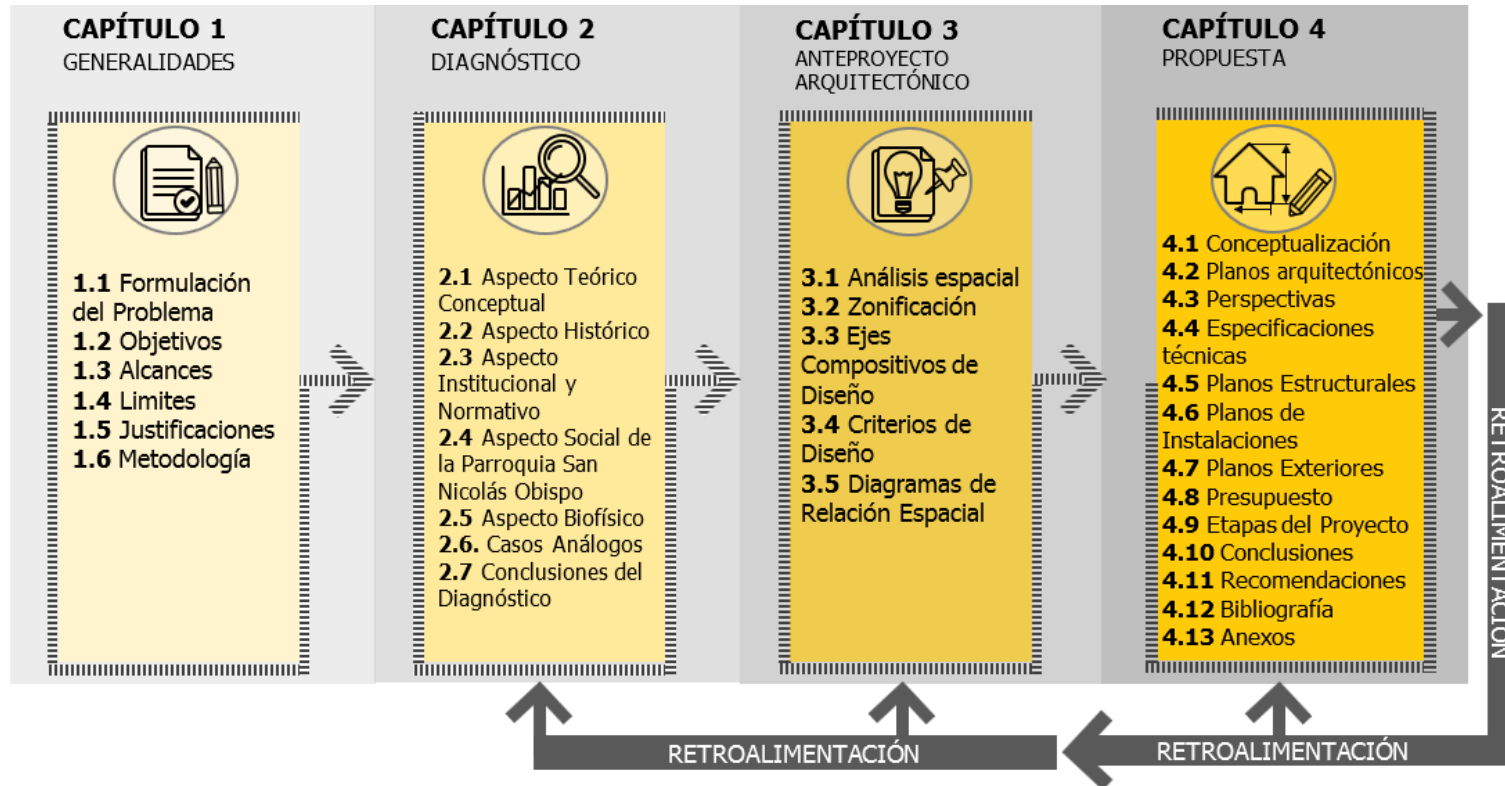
CAPÍTULO 1
GENERALIDADES

1.1 Formulación del Problema
1.2 Objetivos
1.3 Alcances
1.4 Limites
1.5 Justificaciones
1.6 Metodología

CAPÍTULO 2
DIAGNÓSTICO

2.1 Aspecto Teórico Conceptual
2.2 Aspecto Histórico
2.3 Aspecto Institucional y Normativo
2.4 Aspecto Social de la Parroquia San Nicolás Obispo
2.5 Aspecto Biofísico
2.6. Casos Análogos
2.7 Conclusiones del Diagnóstico

CAPÍTULO 3
ANTEPROYECTO ARQUITECTÓNICO

3.1 Análisis espacial
3.2 Zonificación
3.3 Ejes Compositivos de Diseño
3.4 Criterios de Diseño
3.5 Diagramas de Relación Espacial

CAPÍTULO 4
PROPUESTA

4.1 Conceptualización
4.2 Planos arquitectónicos
4.3 Perspectivas
4.4 Especificaciones técnicas
4.5 Planos Estructurales
4.6 Planos de Instalaciones
4.7 Planos Exteriores
4.8 Presupuesto
4.9 Etapas del Proyecto
4.10 Conclusiones
4.11 Recomendaciones
4.12 Bibliografía
4.13 Anexos

RETROALIMENTACIÓN

RETROALIMENTACIÓN

RETROALIMENTACIÓN